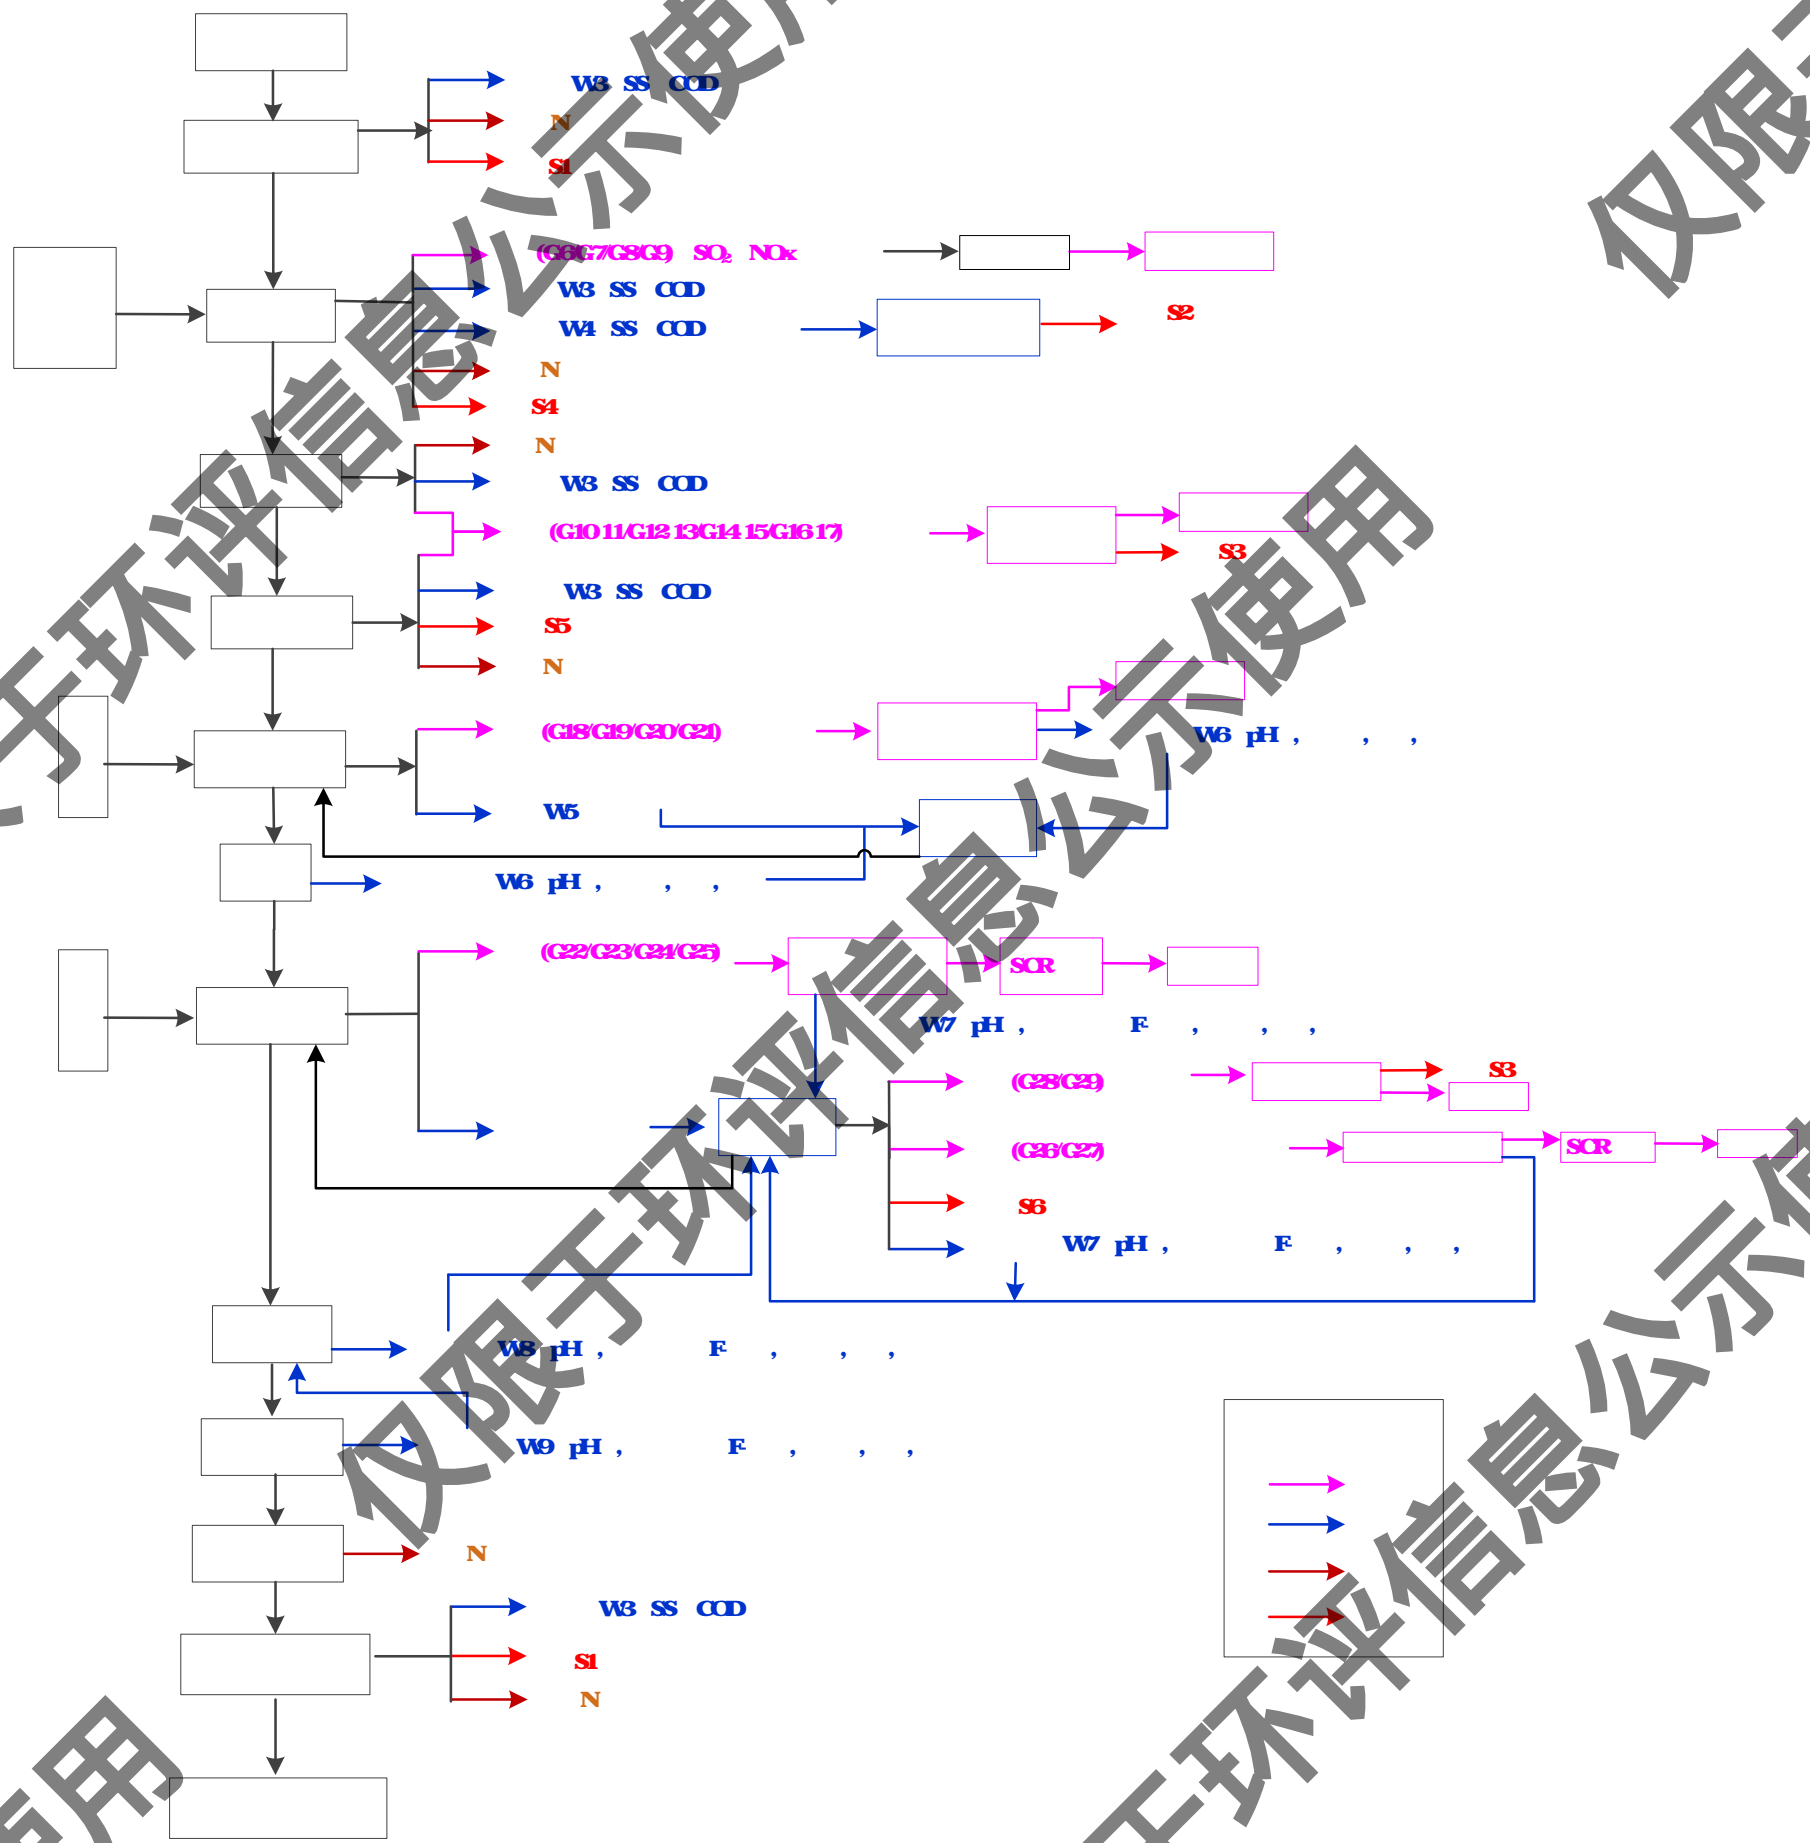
W3 SS COD
N
S1
(G6/G7/G8/G9) $SO_2$ NOx
W3 SS COD
W4 SS COD
S2
N
S4
N
W3 SS COD
(G10 11/G12 13/G14 15/G16 17)
S3
W3 SS COD
S5
N
(G18/G19/G20/G21)
W6 pH , , ,
W5
W6 pH , , ,
(G22/G23/G24/G25)
SCR
W7 pH , F- , , ,
(G28/G29)
S3
(G26/G27)
SCR
S6
W7 pH , F- , , ,
W8 pH , F- , , ,
W9 pH , F- , , ,
N
W3 SS COD
S1
N
仅限于环评信息公示使用
仅限于环评信息公示使用
仅限于环评信息公示使用
仅限于环评信息公示使用